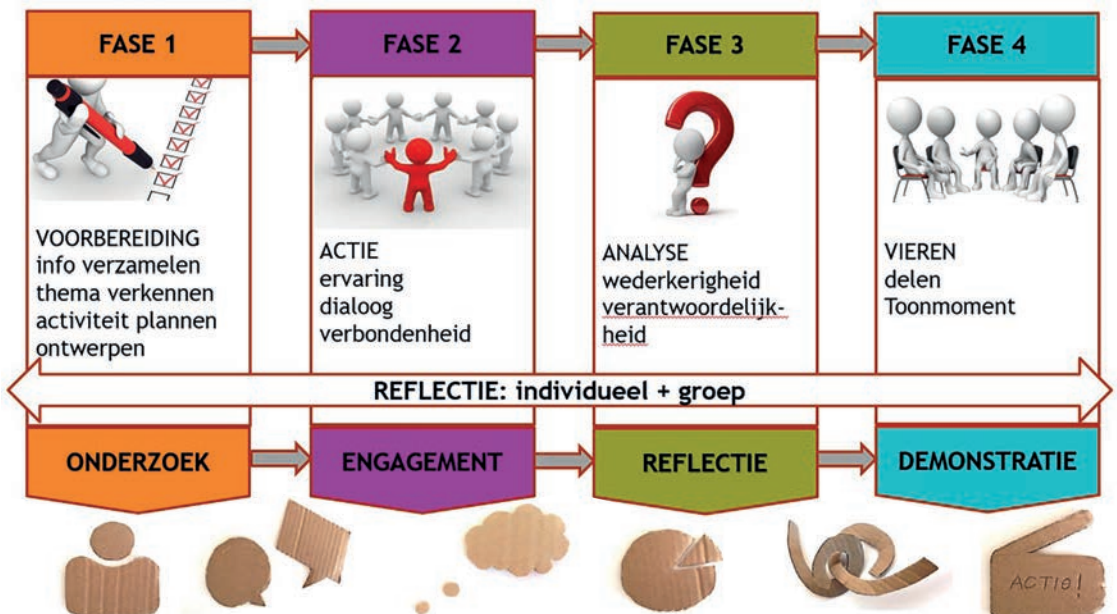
FASE 1

VOORBEREIDING
info verzamelen
thema verkennen
activiteit plannen
ontwerpen

FASE 2

ACTIE
ervaring
dialoog
verbondenheid

FASE 3

ANALYSE
wederkerigheid
verantwoordelijkheid

FASE 4

VIEREN
delen
Toonmoment

REFLECTIE: individueel + groep

ONDERZOEK

ENGAGEMENT

REFLECTIE

DEMONSTRATIE

ACTIE!